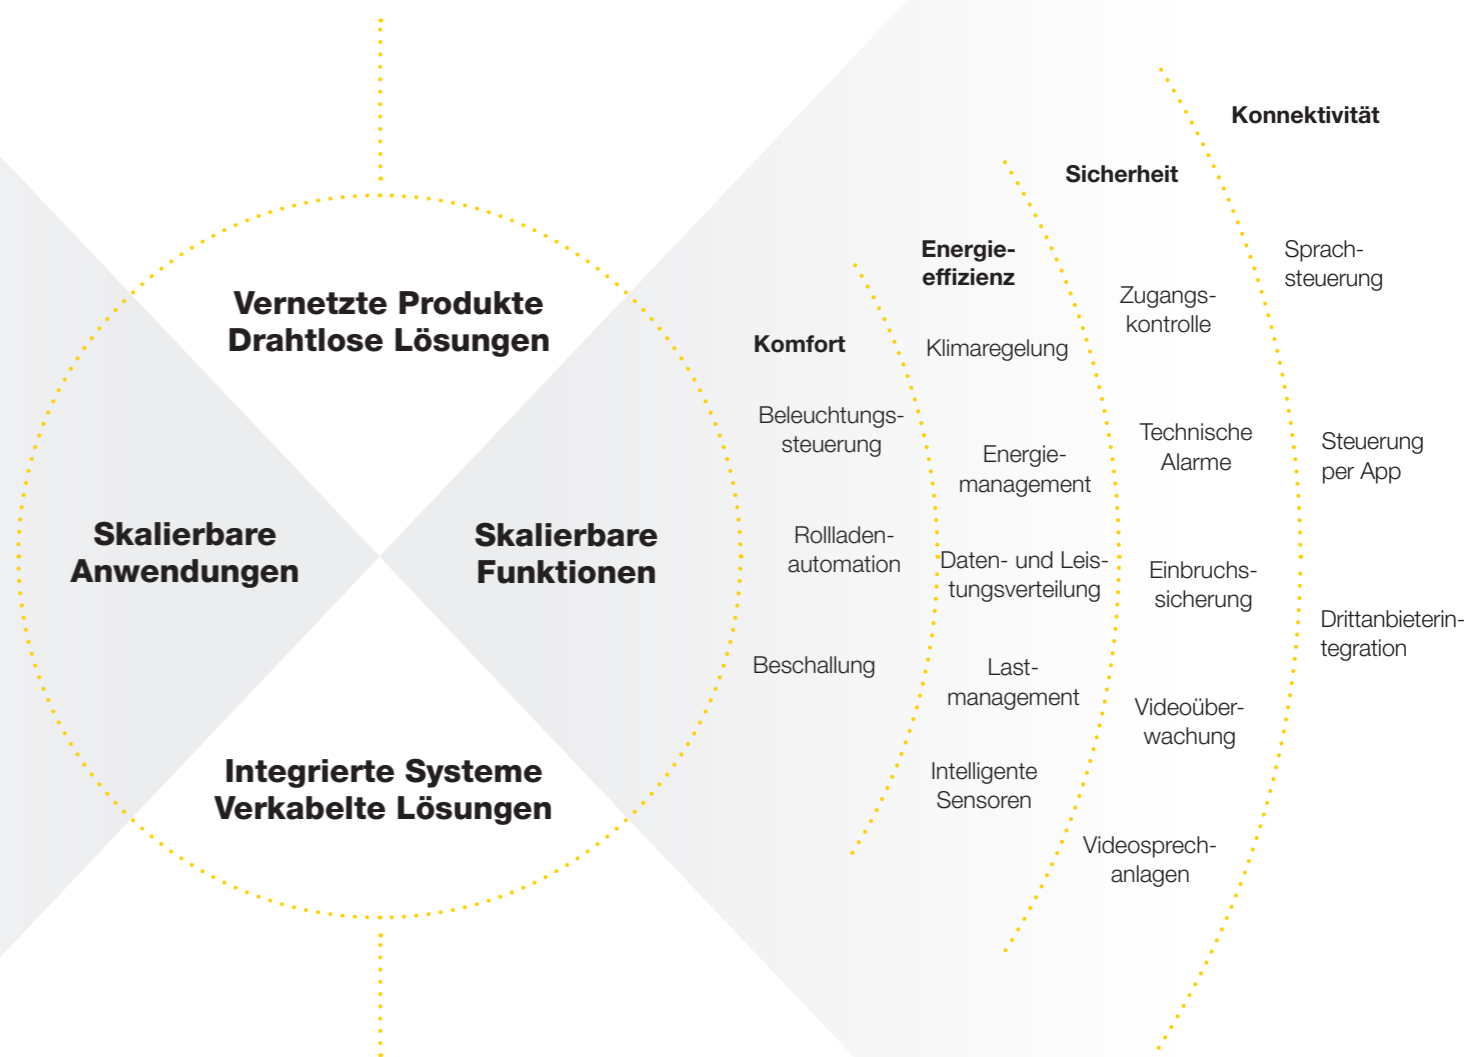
Vernetzte Produkte
Drahtlose Lösungen

Skalierbare Anwendungen

Skalierbare Funktionen

Integrierte Systeme
Verkabelte Lösungen

Komfort

Beleuchtungssteuerung

Rollladenautomation

Beschallung

Energieeffizienz

Klimaregelung

Energiemanagement

Daten- und Leistungsverteilung

Lastmanagement

Intelligente Sensoren

Sicherheit

Zugangskontrolle

Technische Alarme

Einbruchssicherung

Videoüberwachung

Videosprechanlagen

Konnektivität

Sprachsteuerung

Steuerung per App

Drittanbieterintegration